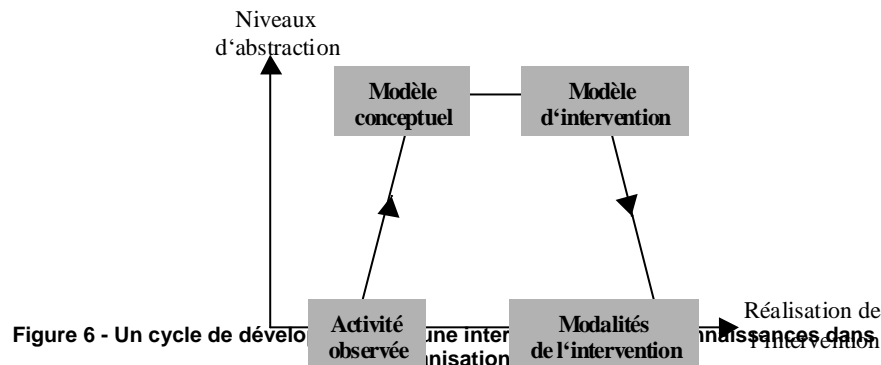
Niveaux d'abstraction

Modèle conceptuel

Modèle d'intervention

Activité observée

Modalités de l'intervention

Réalisation de l'intervention

Figure 6 - Un cycle de dévelo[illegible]une inter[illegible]nnaissances dans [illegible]nisation